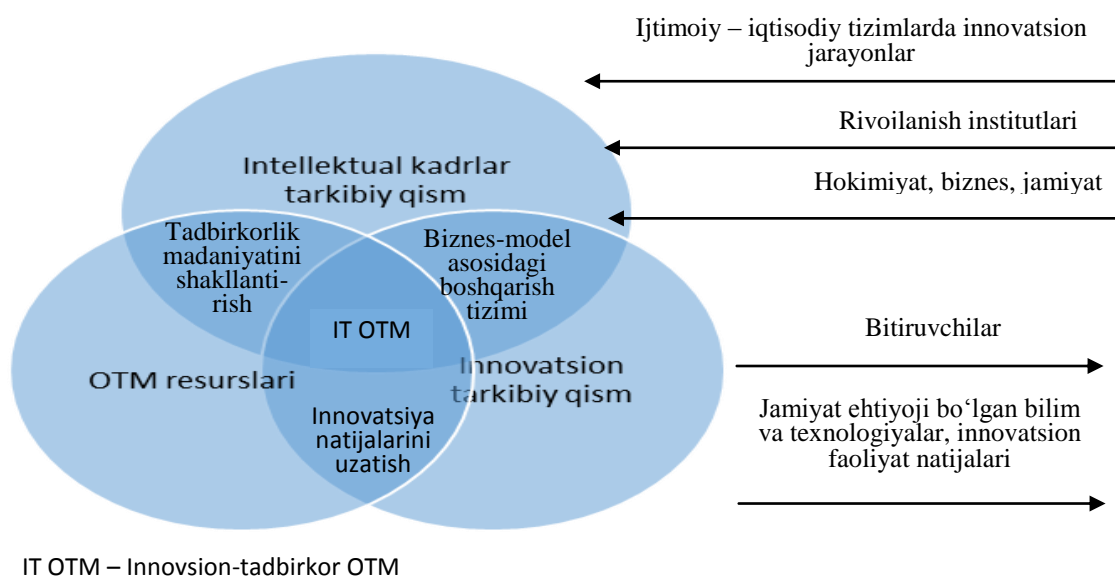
Ijtimoiy – iqtisodiy tizimlarda innovatsion jarayonlar

Rivoilanish institutlari

Hokimiyat, biznes, jamiyat

Intellektual kadrlar tarkibiy qism

Tadbirkorlik madaniyatini shakllantirish

Biznes-model asosidagi boshqarish tizimi

IT OTM

OTM resurslari

Innovatsion tarkibiy qism

Innovatsiya natijalarini uzatish

Bitiruvchilar

Jamiyat ehtiyoji bo‘lgan bilim va texnologiyalar, innovatsion faoliyat natijalari

IT OTM – Innovsion-tadbirkor OTM